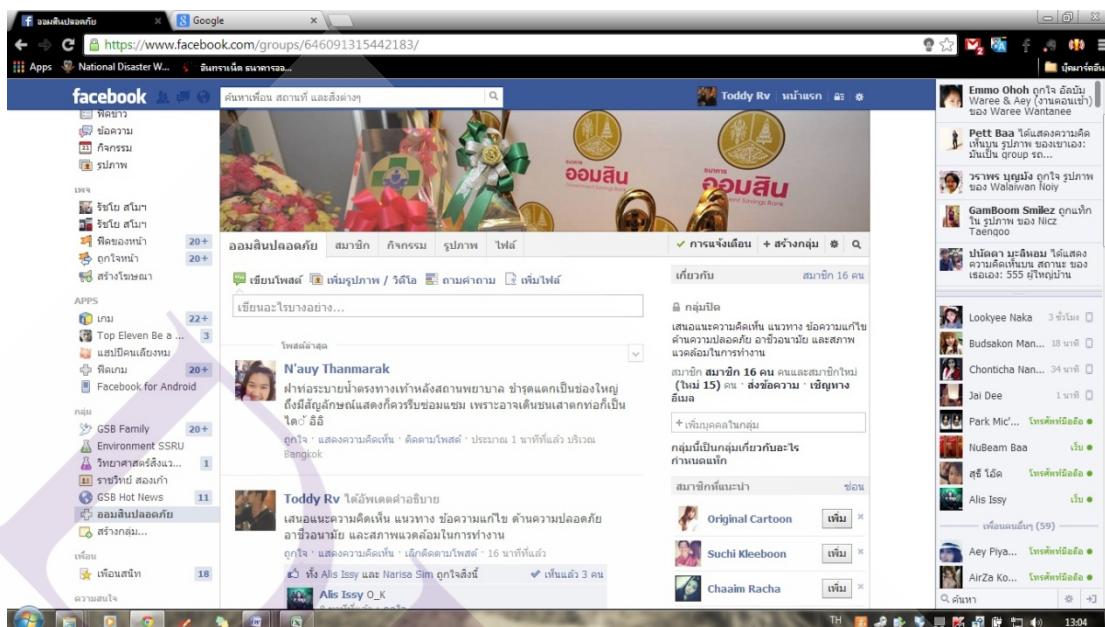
ออมสินปลอดภัย × Google ×

https://www.facebook.com/groups/646091315442183/

Apps National Disaster W... ธินทรเน็ต ธนาคารออ... บุ๊คมาร์กอื่น

facebook ค้นหาเพื่อน สถานที่ และสิ่งต่างๆ Toddy Rv หน้าแรก

ฟีดข่าว
ข้อความ
กิจกรรม
รูปภาพ

เพจ
รัชโย สโมฯ
รัชโย สโมฯ
ฟีดของหน้า 20+
ถูกใจหน้า 20+
สร้างโฆษณา

APPS
เกม 22+
Top Eleven Be a ... 3
แชทปีคเสียงหม
ฟีดเกม 20+
Facebook for Android

กลุ่ม
GSB Family 20+
Environment SSRU
วิทยาศาสตร์สิ่งแว... 1
ราชวิทย์ สองเก่า
GSB Hot News 11
ออมสินปลอดภัย
สร้างกลุ่ม...

เพื่อน
เพื่อนสนิท 18

ความสนใจ

ออมสิน ออมสิน

ออมสินปลอดภัย สมาชิก กิจกรรม รูปภาพ ไฟล์ ✓ การแจ้งเตือน + สร้างกลุ่ม

เขียนโพสต์ เพิ่มรูปภาพ / วิดีโอ ถามคำถาม เพิ่มไฟล์
เขียนอะไรบางอย่าง...

โพสต์ล่าสุด

N'auy Thanmarak
ฝาท่อระบายน้ำตรงทางเท้าหลังสถานพยาบาล ชำรุดแตกเป็นช่องใหญ่ ถึงมีสัญลักษณ์แสดงก็ควรรีบซ่อมแซม เพราะอาจเดินชนเสาตกท่อก็เป็นได้ อิอิ
ถูกใจ · แสดงความคิดเห็น · ติดตามโพสต์ · ประมาณ 1 นาทีที่แล้ว บริเวณ Bangkok

Toddy Rv ได้อัพเดตคำอธิบาย
เสนอแนะความคิดเห็น แนวทาง ข้อความแก้ไข ด้านความปลอดภัย อาชีวอนามัย และสภาพแวดล้อมในการทำงาน
ถูกใจ · แสดงความคิดเห็น · เลิกติดตามโพสต์ · 16 นาทีที่แล้ว
ทั้ง Alis Issy และ Narisa Sim ถูกใจสิ่งนี้ ✓ เห็นแล้ว 3 คน
Alis Issy O_K

เกี่ยวกับ สมาชิก 16 คน
กลุ่มปิด
เสนอแนะความคิดเห็น แนวทาง ข้อความแก้ไข ด้านความปลอดภัย อาชีวอนามัย และสภาพแวดล้อมในการทำงาน
สมาชิก สมาชิก 16 คน คนและสมาชิกใหม่ (ใหม่ 15) คน · ส่งข้อความ · เชิญทางอีเมล
+ เพิ่มบุคคลในกลุ่ม
กลุ่มนี้เป็นกลุ่มเกี่ยวกับอะไร กำหนดแท็ก

สมาชิกที่แนะนำ ซ่อน
Original Cartoon เพิ่ม
Suchi Kleeboon เพิ่ม
Chaaim Racha เพิ่ม

Emmo Ohoh ถูกใจ อัลบั้ม Waree & Aey (งานตอนเช้า) ของ Waree Wantanee
Pett Baa ได้แสดงความคิดเห็นบน รูปภาพ ของเขาเอง: มันเป็น group รถ...
วราพร บุญมัง ถูกใจ รูปภาพ ของ Walaiwan Noiy
GamBoom Smilez ถูกแท็กใน รูปภาพ ของ Nicz Taengoo
ปนัดดา มะลิหอม ได้แสดงความคิดเห็นบน สถานะ ของเธอเอง: 555 ผู้ใหญ่บ้าน

Lookyee Naka 3 ชั่วโมง
Budsakon Man... 18 นาที
Chonticha Nan... 34 นาที
Jai Dee 1 นาที
Park Mic'... โทรศัพท์มือถือ
NuBeam Baa เว็บ
สุธี โอ๊ต โทรศัพท์มือถือ
Alis Issy เว็บ
เพื่อนคนอื่นๆ (59)
Aey Piya... โทรศัพท์มือถือ
AirZa Ko... โทรศัพท์มือถือ
ค้นหา

TH 13:04